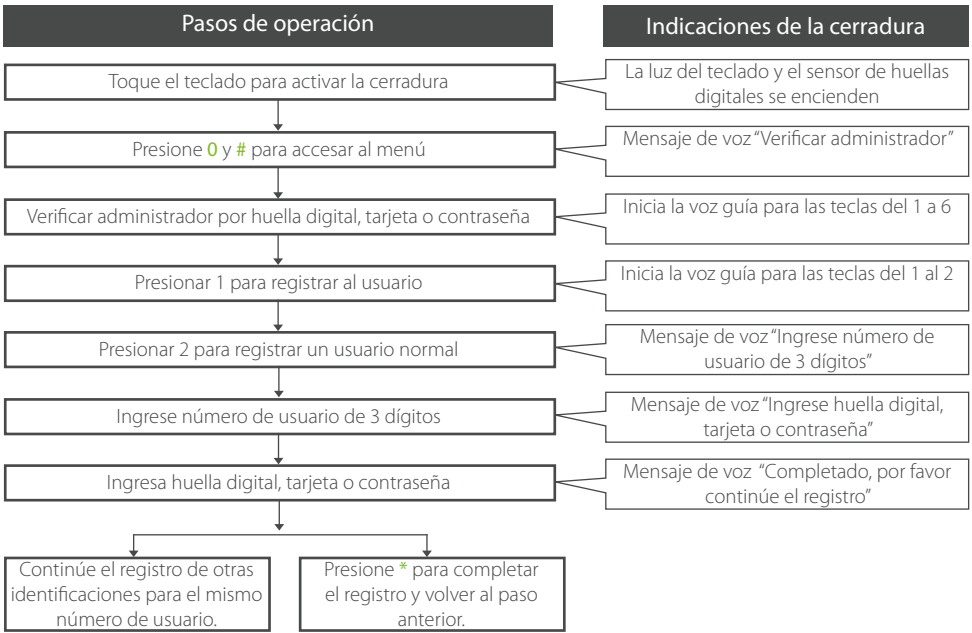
Pasos de operación

Indicaciones de la cerradura

Toque el teclado para activar la cerradura

La luz del teclado y el sensor de huellas digitales se encienden

Presione 0 y # para accesar al menú

Mensaje de voz "Verificar administrador"

Verificar administrador por huella digital, tarjeta o contraseña

Inicia la voz guía para las teclas del 1 a 6

Presionar 1 para registrar al usuario

Inicia la voz guía para las teclas del 1 al 2

Presionar 2 para registrar un usuario normal

Mensaje de voz "Ingrese número de usuario de 3 dígitos"

Ingrese número de usuario de 3 dígitos

Mensaje de voz "Ingrese huella digital, tarjeta o contraseña"

Ingresa huella digital, tarjeta o contraseña

Mensaje de voz "Completado, por favor continúe el registro"

Continúe el registro de otras identificaciones para el mismo número de usuario.

Presione * para completar el registro y volver al paso anterior.